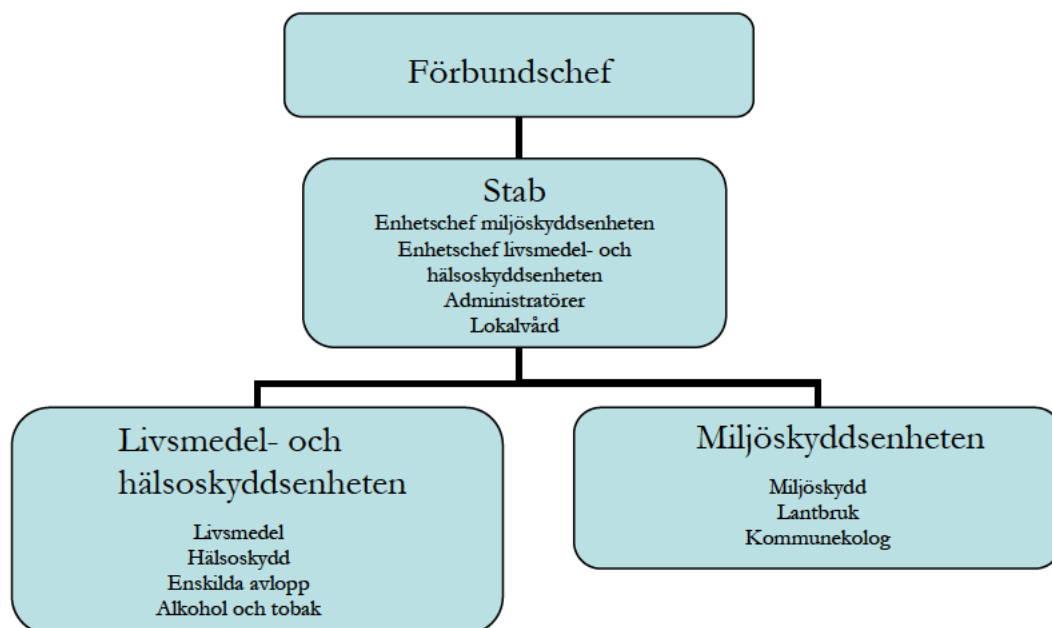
Förbundschef

Stab
Enhetschef miljöskyddsenheten
Enhetschef livsmedel- och hälsoskyddsenheten
Administratörer
Lokalvård

Livsmedel- och hälsoskyddsenheten
Livsmedel
Hälsoskydd
Enskilda avlopp
Alkohol och tobak

Miljöskyddsenheten
Miljöskydd
Lantbruk
Kommunekolog